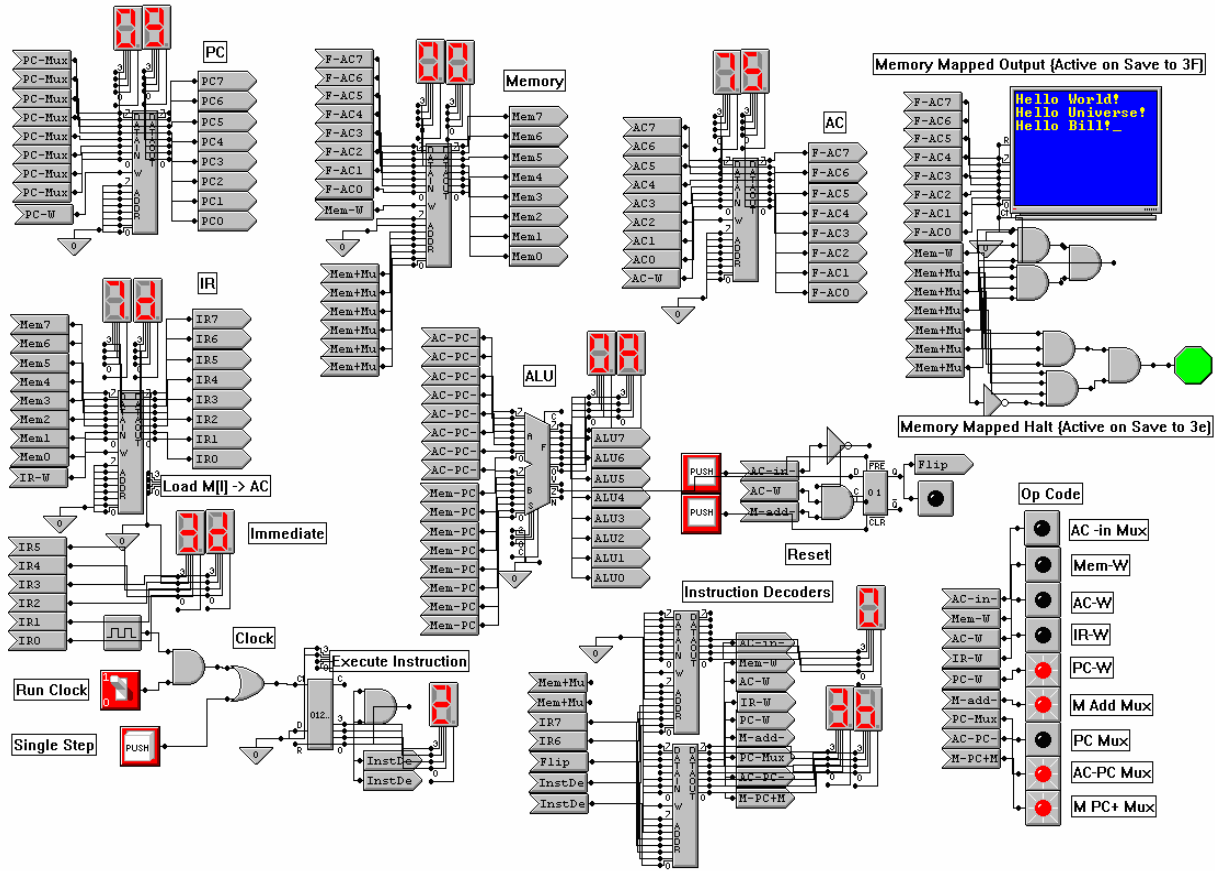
PC
PC-Mux
PC-Mux
PC-Mux
PC-Mux
PC-Mux
PC-Mux
PC-Mux
PC-Mux
PC-W
PC7
PC6
PC5
PC4
PC3
PC2
PC1
PC0

Memory
F-AC7
F-AC6
F-AC5
F-AC4
F-AC3
F-AC2
F-AC1
F-AC0
Mem-W
Mem7
Mem6
Mem5
Mem4
Mem3
Mem2
Mem1
Mem0
Mem+Mu
Mem+Mu
Mem+Mu
Mem+Mu
Mem+Mu
Mem+Mu

AC
AC7
AC6
AC5
AC4
AC3
AC2
AC1
AC0
AC-W
F-AC7
F-AC6
F-AC5
F-AC4
F-AC3
F-AC2
F-AC1
F-AC0

Memory Mapped Output (Active on Save to 3F)
Hello World!
Hello Universe!
Hello Bill!_
F-AC7
F-AC6
F-AC5
F-AC4
F-AC3
F-AC2
F-AC1
F-AC0
Mem-W
Mem+Mu
Mem+Mu
Mem+Mu
Mem+Mu
Mem+Mu
Mem+Mu
Memory Mapped Halt (Active on Save to 3e)

IR
Mem7
Mem6
Mem5
Mem4
Mem3
Mem2
Mem1
Mem0
IR-W
IR7
IR6
IR5
IR4
IR3
IR2
IR1
IR0
Load M[I] -> AC

ALU
AC-PC-
AC-PC-
AC-PC-
AC-PC-
AC-PC-
AC-PC-
AC-PC-
AC-PC-
Mem-PC
Mem-PC
Mem-PC
Mem-PC
Mem-PC
Mem-PC
Mem-PC
Mem-PC
ALU7
ALU6
ALU5
ALU4
ALU3
ALU2
ALU1
ALU0

PUSH
PUSH
AC-in-
AC-W
M-add-
Flip
Reset

Op Code
AC -in Mux
Mem-W
AC-W
IR-W
PC-W
M Add Mux
PC Mux
AC-PC Mux
M PC+ Mux
AC-in-
Mem-W
AC-W
IR-W
PC-W
M-add-
PC-Mux
AC-PC-
M-PC+M

Immediate
IR5
IR4
IR3
IR2
IR1
IR0

Clock
Run Clock
Single Step
PUSH
Execute Instruction
InstDe
InstDe

Instruction Decoders
Mem+Mu
Mem+Mu
IR7
IR6
Flip
InstDe
InstDe
AC-in-
Mem-W
AC-W
IR-W
PC-W
M-add-
PC-Mux
AC-PC-
M-PC+M